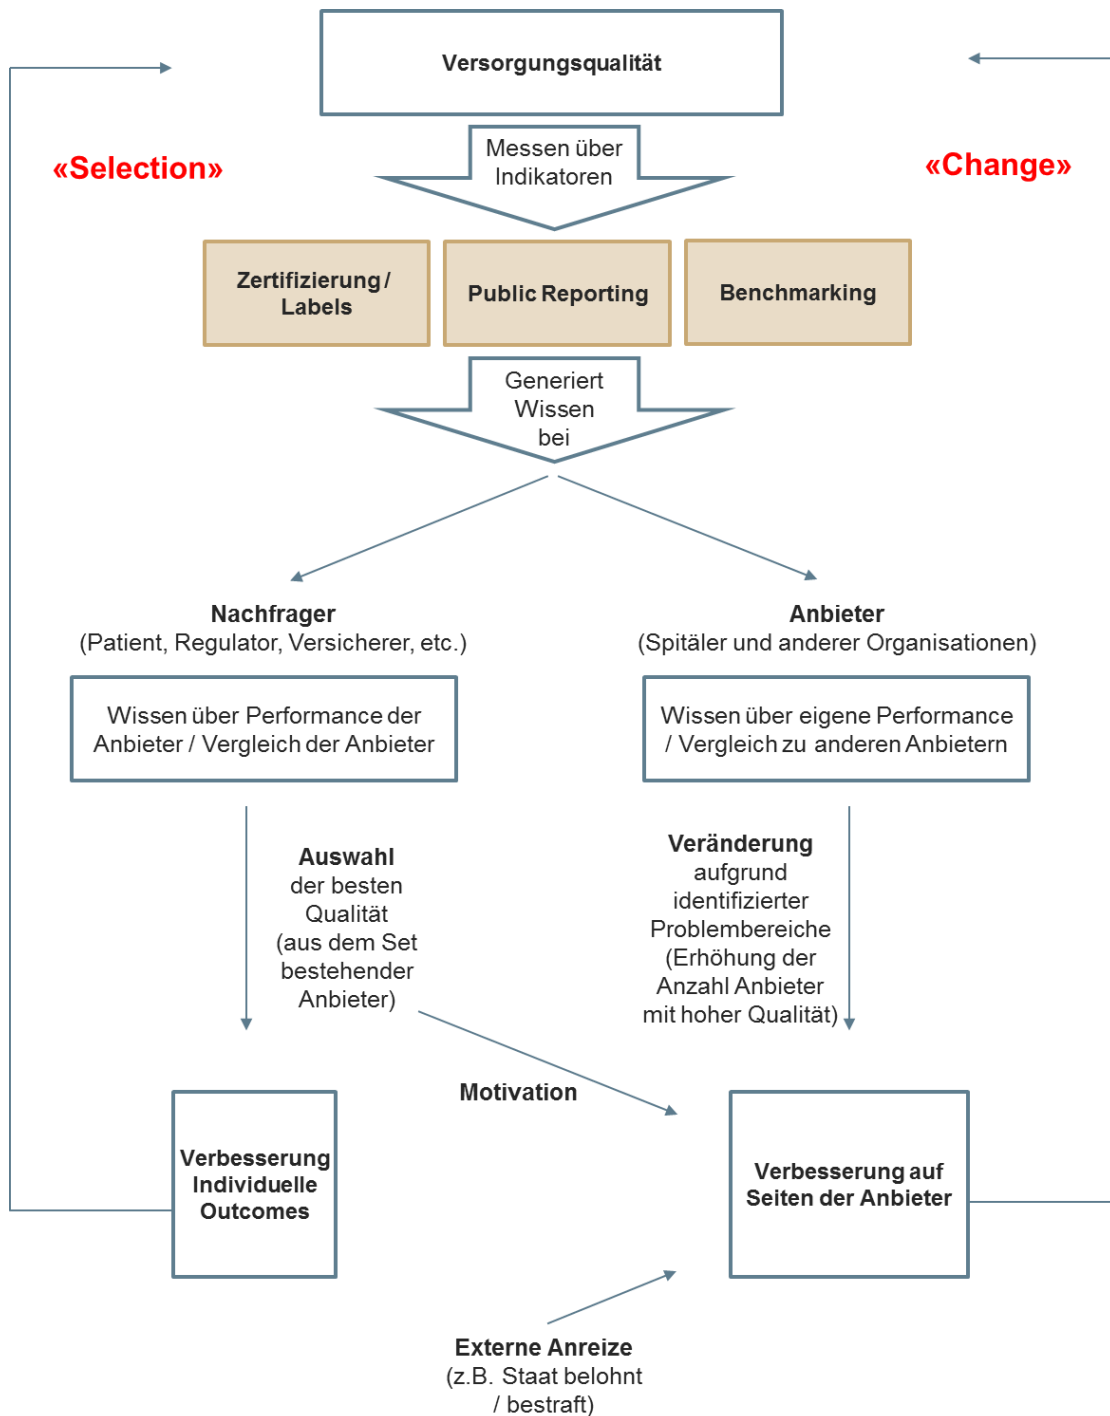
Versorgungsqualität

«Selection»

«Change»

Messen über Indikatoren

Zertifizierung / Labels

Public Reporting

Benchmarking

Generiert Wissen bei

Nachfrager
(Patient, Regulator, Versicherer, etc.)

Anbieter
(Spitäler und anderer Organisationen)

Wissen über Performance der Anbieter / Vergleich der Anbieter

Wissen über eigene Performance / Vergleich zu anderen Anbietern

Auswahl der besten Qualität (aus dem Set bestehender Anbieter)

Veränderung aufgrund identifizierter Problembereiche (Erhöhung der Anzahl Anbieter mit hoher Qualität)

Motivation

Verbesserung Individuelle Outcomes

Verbesserung auf Seiten der Anbieter

Externe Anreize
(z.B. Staat belohnt / bestraft)